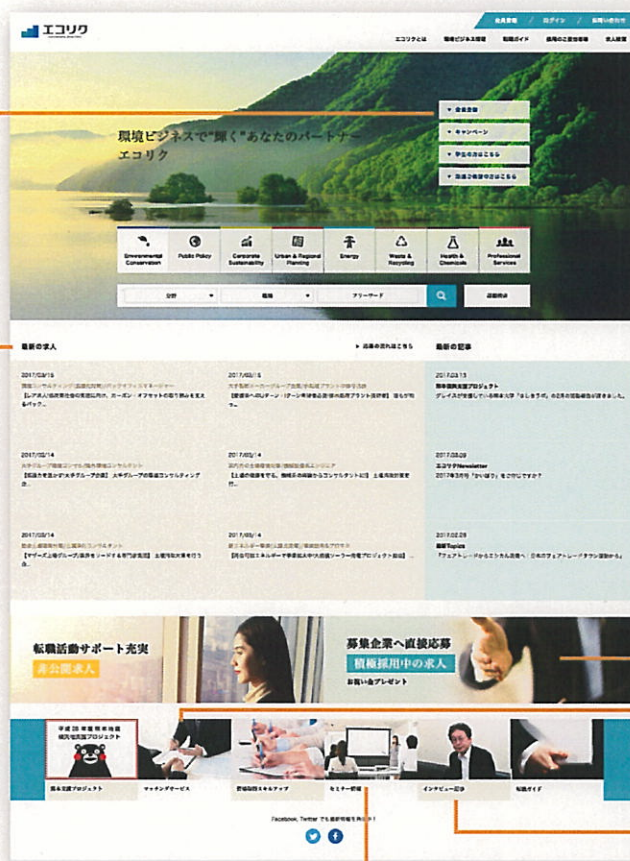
エコリク

会員登録 ログイン お問い合わせ

エコリクとは 環境ビジネス情報 転職ガイド 採用のご担当者様 求人情報

環境ビジネスで"輝く"あなたのパートナー
エコリク

会員登録
キャンペーン
学生の方はこちら
法人ご担当者の方はこちら

Environmental Conservation
Public Policy
Corporate Sustainability
Urban & Regional Planning
Energy
Waste & Recycling
Health & Chemicals
Professional Services

分野
職種
フリーワード
詳細検索

最新の求人
応募の流れはこちら

2017/03/15
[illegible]

2017/03/15
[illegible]

2017/03/14
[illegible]

2017/03/14
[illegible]

2017/03/14
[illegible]

2017/03/14
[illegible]

最新の記事

2017.03.15
熊本復興支援プロジェクト
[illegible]

2017.03.09
エコリクNewsletter
2017年3月号「かいほう」をご存じですか？

2017.02.28
最新Topics
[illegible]

転職活動サポート充実
非公開求人

募集企業へ直接応募
積極採用中の求人
お祝い金プレゼント

平成28年度熊本地震
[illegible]プロジェクト

熊本支援プロジェクト
マッチングサービス
資格取得スキルアップ
セミナー情報
インタビュー記事
転職ガイド

Facebook, Twitter で最新情報を発信中！